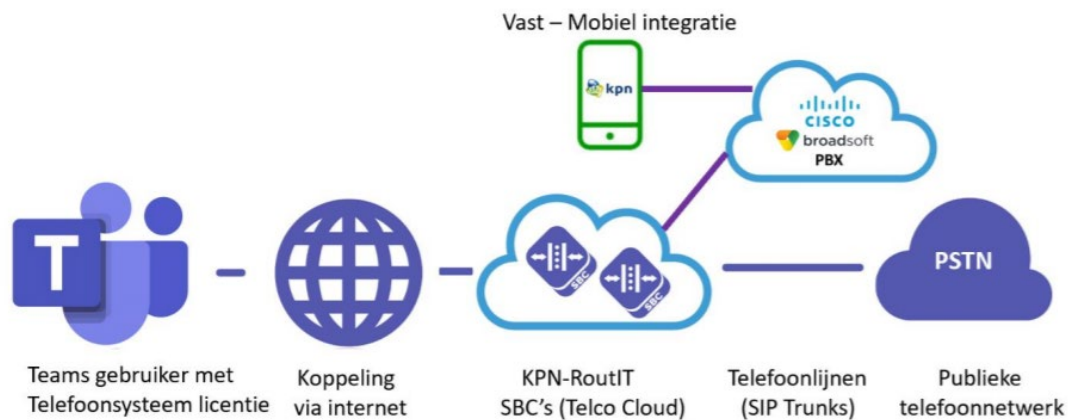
Vast – Mobiel integratie

kpn

cisco
broadsoft
PBX

T

SBC

SBC

PSTN

Teams gebruiker met Telefoonsysteem licentie

Koppeling via internet

KPN-RoutIT SBC's (Telco Cloud)

Telefoonlijnen (SIP Trunks)

Publieke telefoonnetwerk